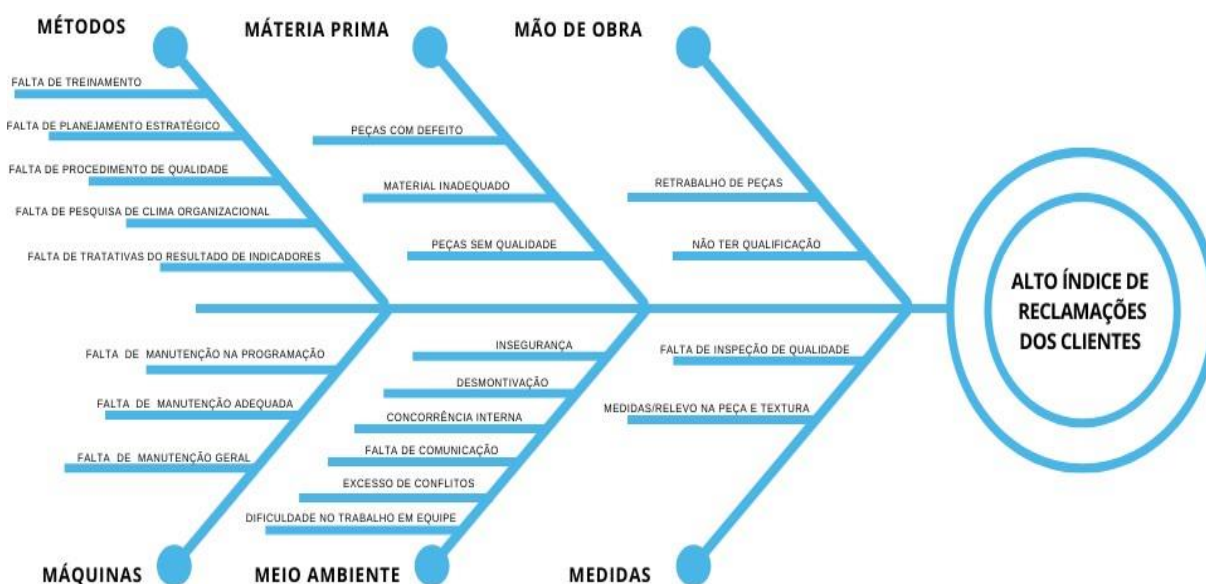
MÉTODOS

FALTA DE TREINAMENTO

FALTA DE PLANEJAMENTO ESTRATÉGICO

FALTA DE PROCEDIMENTO DE QUALIDADE

FALTA DE PESQUISA DE CLIMA ORGANIZACIONAL

FALTA DE TRATATIVAS DO RESULTADO DE INDICADORES

MÁTERIA PRIMA

PEÇAS COM DEFEITO

MATERIAL INADEQUADO

PEÇAS SEM QUALIDADE

MÃO DE OBRA

RETRABALHO DE PEÇAS

NÃO TER QUALIFICAÇÃO

ALTO ÍNDICE DE RECLAMAÇÕES DOS CLIENTES

FALTA DE MANUTENÇÃO NA PROGRAMAÇÃO

FALTA DE MANUTENÇÃO ADEQUADA

FALTA DE MANUTENÇÃO GERAL

MÁQUINAS

INSEGURANÇA

DESMONTIVAÇÃO

CONCORRÊNCIA INTERNA

FALTA DE COMUNICAÇÃO

EXCESSO DE CONFLITOS

DIFICULDADE NO TRABALHO EM EQUIPE

MEIO AMBIENTE

FALTA DE INSPEÇÃO DE QUALIDADE

MEDIDAS/RELEVO NA PEÇA E TEXTURA

MEDIDAS